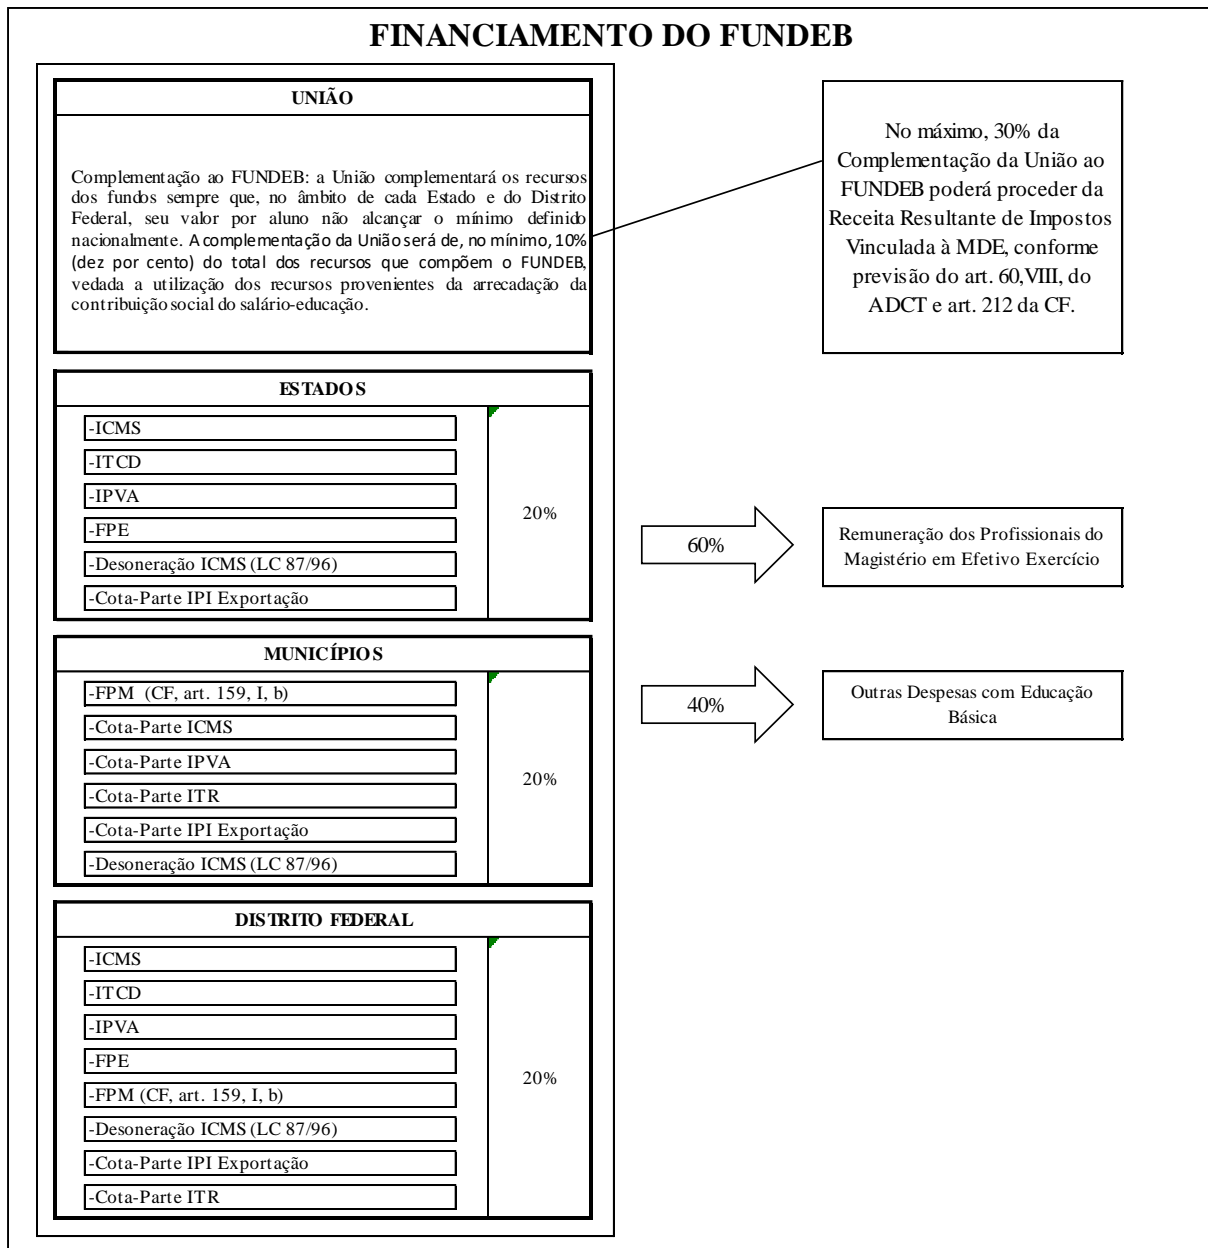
FINANCIAMENTO DO FUNDEB

UNIÃO

Complementação ao FUNDEB: a União complementará os recursos dos fundos sempre que, no âmbito de cada Estado e do Distrito Federal, seu valor por aluno não alcançar o mínimo definido nacionalmente. A complementação da União será de, no mínimo, 10% (dez por cento) do total dos recursos que compõem o FUNDEB, vedada a utilização dos recursos provenientes da arrecadação da contribuição social do salário-educação.

No máximo, 30% da Complementação da União ao FUNDEB poderá proceder da Receita Resultante de Impostos Vinculada à MDE, conforme previsão do art. 60,VIII, do ADCT e art. 212 da CF.

ESTADOS

-ICMS
-ITCD
-IPVA
-FPE
-Desoneração ICMS (LC 87/96)
-Cota-Parte IPI Exportação

20%

60%

Remuneração dos Profissionais do Magistério em Efetivo Exercício

MUNICÍPIOS

-FPM (CF, art. 159, I, b)
-Cota-Parte ICMS
-Cota-Parte IPVA
-Cota-Parte ITR
-Cota-Parte IPI Exportação
-Desoneração ICMS (LC 87/96)

20%

40%

Outras Despesas com Educação Básica

DISTRITO FEDERAL

-ICMS
-ITCD
-IPVA
-FPE
-FPM (CF, art. 159, I, b)
-Desoneração ICMS (LC 87/96)
-Cota-Parte IPI Exportação
-Cota-Parte ITR

20%